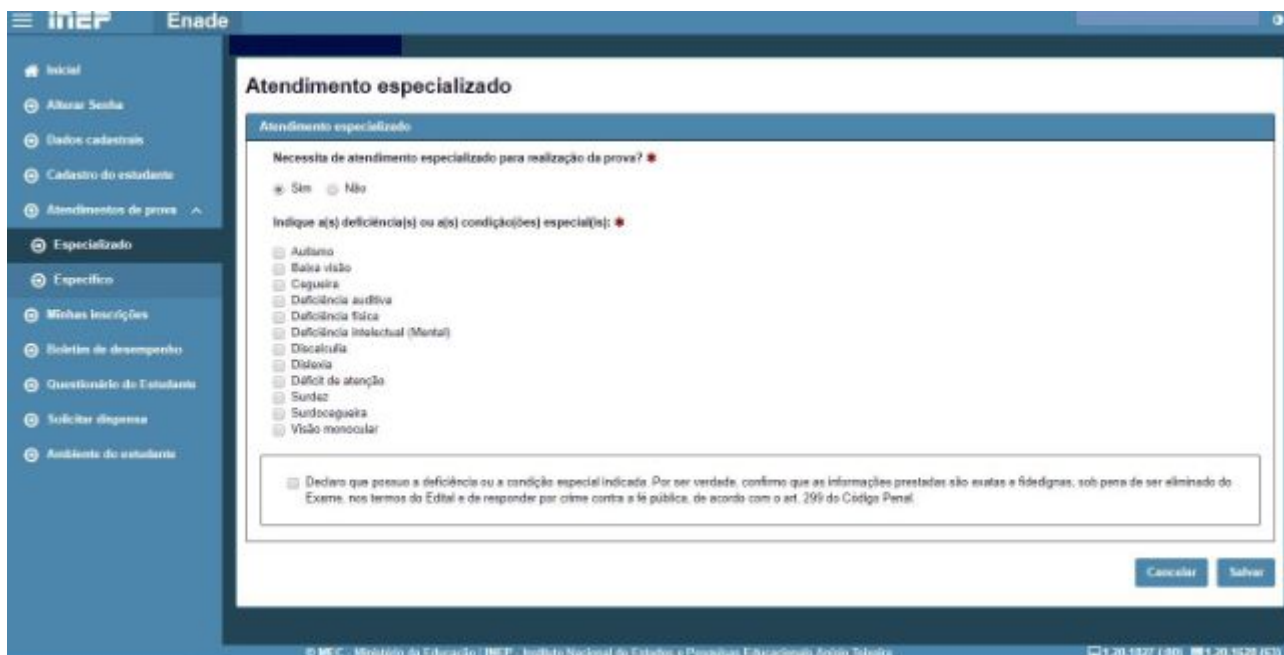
inep Enade

Inicial
Alterar Senha
Dados cadastrais
Cadastro do estudante
Atendimentos de prova
Especializado
Específico
Minhas inscrições
Boletim de desempenho
Questionário do Estudante
Solicitar dispensa
Ambiente do estudante

Atendimento especializado

Atendimento especializado

Necessita de atendimento especializado para realização da prova? *

Sim Não

Indique a(s) deficiência(s) ou a(s) condição(ões) especial(is): *

Autismo
Baixa visão
Cegueira
Deficiência auditiva
Deficiência física
Deficiência intelectual (Mental)
Discalculia
Dislexia
Déficit de atenção
Surdez
Surdocegueira
Visão monocular

Declaro que possuo a deficiência ou a condição especial indicada. Por ser verdade, confirmo que as informações prestadas são exatas e fidedignas, sob pena de ser eliminado do Exame, nos termos do Edital e de responder por crime contra a fé pública, de acordo com o art. 299 do Código Penal.

Cancelar Salvar

© MEC - Ministério da Educação | INEP - Instituto Nacional de Estudos e Pesquisas Educacionais Anísio Teixeira
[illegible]